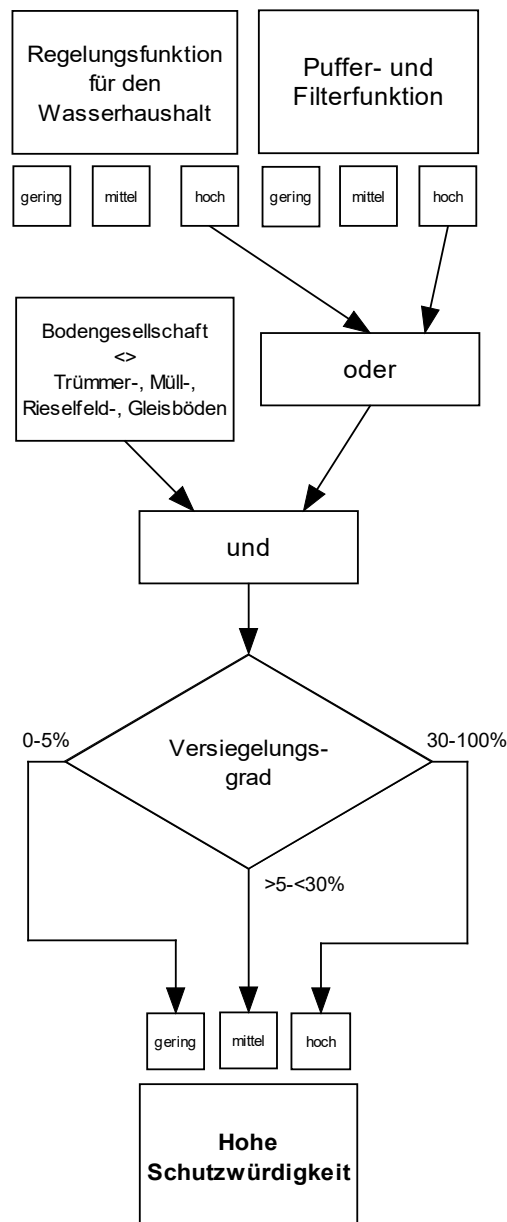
Regelungsfunktion für den Wasserhaushalt

Puffer- und Filterfunktion

gering

mittel

hoch

gering

mittel

hoch

Bodengesellschaft <> Trümmer-, Müll-, Rieselfeld-, Gleisböden

oder

und

0-5%

Versiegelungsgrad

30-100%

>5-<30%

gering

mittel

hoch

Hohe Schutzwürdigkeit